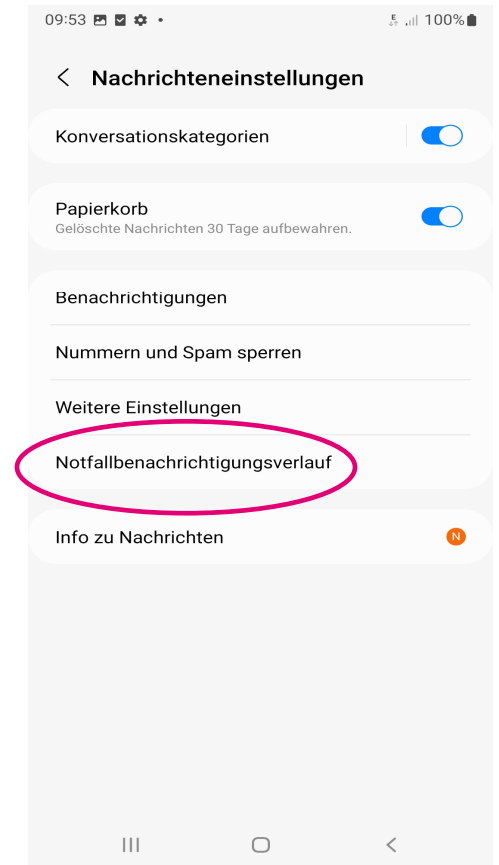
09:53 100%

Nachrichteneinstellungen

Konversationskategorien

Papierkorb
Gelöschte Nachrichten 30 Tage aufbewahren.

Benachrichtigungen

Nummern und Spam sperren

Weitere Einstellungen

Notfallbenachrichtigungsverlauf

Info zu Nachrichten

N